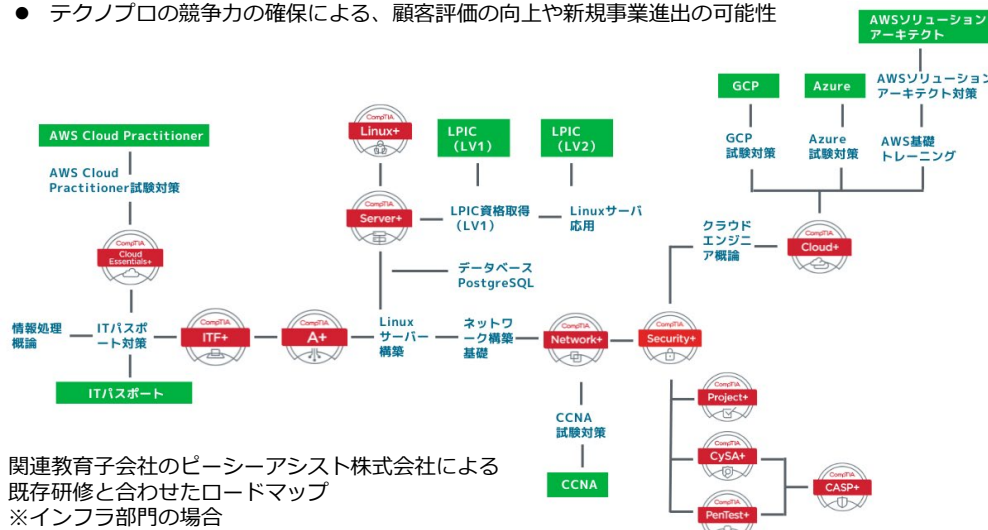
● テクノプロの競争力の確保による、顧客評価の向上や新規事業進出の可能性

AWSソリューションアーキテクト

AWSソリューションアーキテクト対策

AWS基礎トレーニング

GCP

GCP試験対策

Azure

Azure試験対策

CompTIA Linux+

LPIC（LV1）

LPIC（LV2）

CompTIA Server+

LPIC資格取得（LV1）

Linuxサーバ応用

データベース PostgreSQL

AWS Cloud Practitioner

AWS Cloud Practitioner試験対策

CompTIA Cloud Essentials+

クラウドエンジニア概論

CompTIA Cloud+

情報処理概論

ITパスポート対策

CompTIA ITF+

CompTIA A+

Linuxサーバー構築

ネットワーク構築基礎

CompTIA Network+

CompTIA Security+

ITパスポート

CCNA試験対策

CCNA

CompTIA Project+

CompTIA CySA+

CompTIA CASP+

CompTIA PenTest+

関連教育子会社のピーシーアシスト株式会社による既存研修と合わせたロードマップ
※インフラ部門の場合